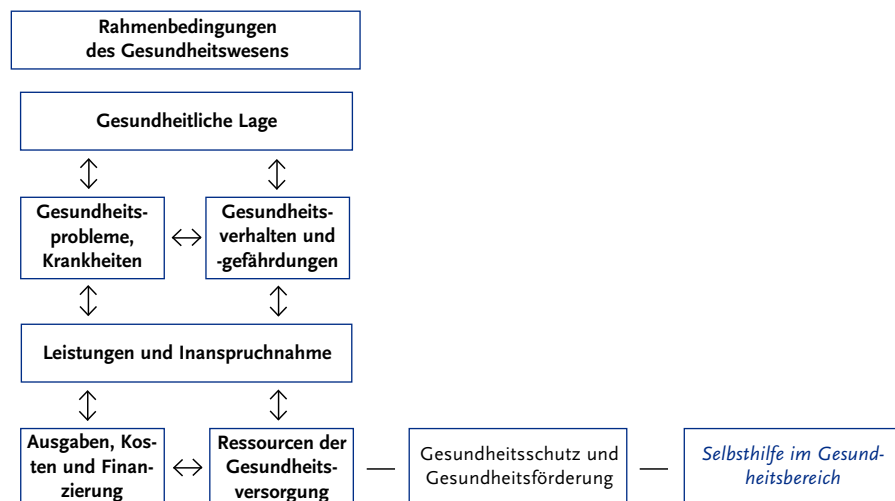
Rahmenbedingungen des Gesundheitswesens

Gesundheitliche Lage

Gesundheitsprobleme, Krankheiten

Gesundheitsverhalten und -gefährdungen

Leistungen und Inanspruchnahme

Ausgaben, Kosten und Finanzierung

Ressourcen der Gesundheitsversorgung

Gesundheitsschutz und Gesundheitsförderung

Selbsthilfe im Gesundheitsbereich